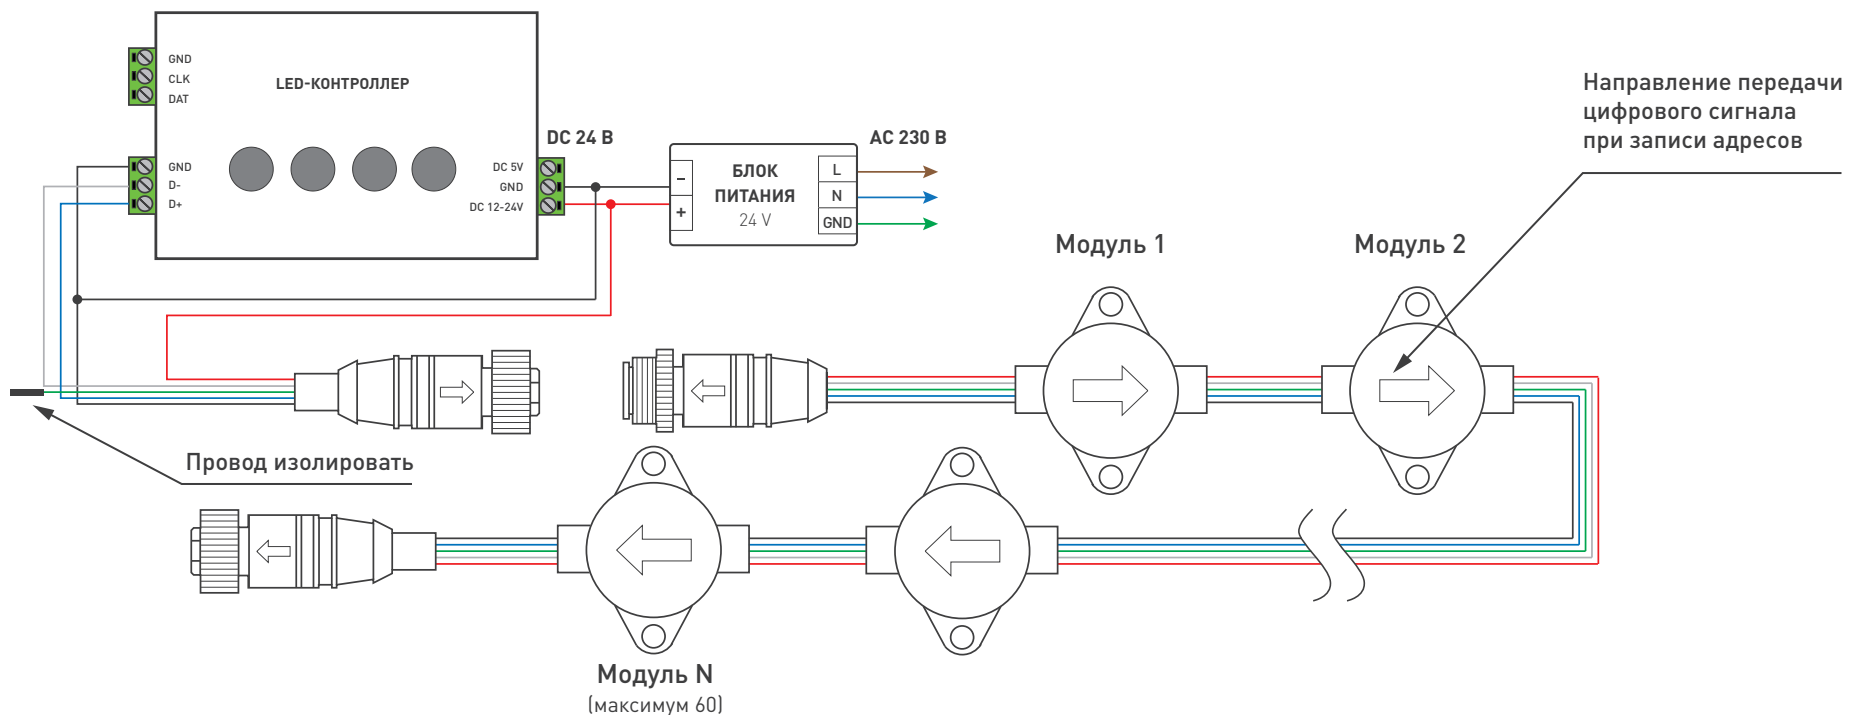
GND
CLK
DAT
LED-КОНТРОЛЛЕР
GND
D-
D+
DC 5V
GND
DC 12-24V
DC 24 В
–
+
БЛОК ПИТАНИЯ
24 V
L
N
GND
AC 230 В
Направление передачи цифрового сигнала при записи адресов
Модуль 1
Модуль 2
Провод изолировать
Модуль N
(максимум 60)